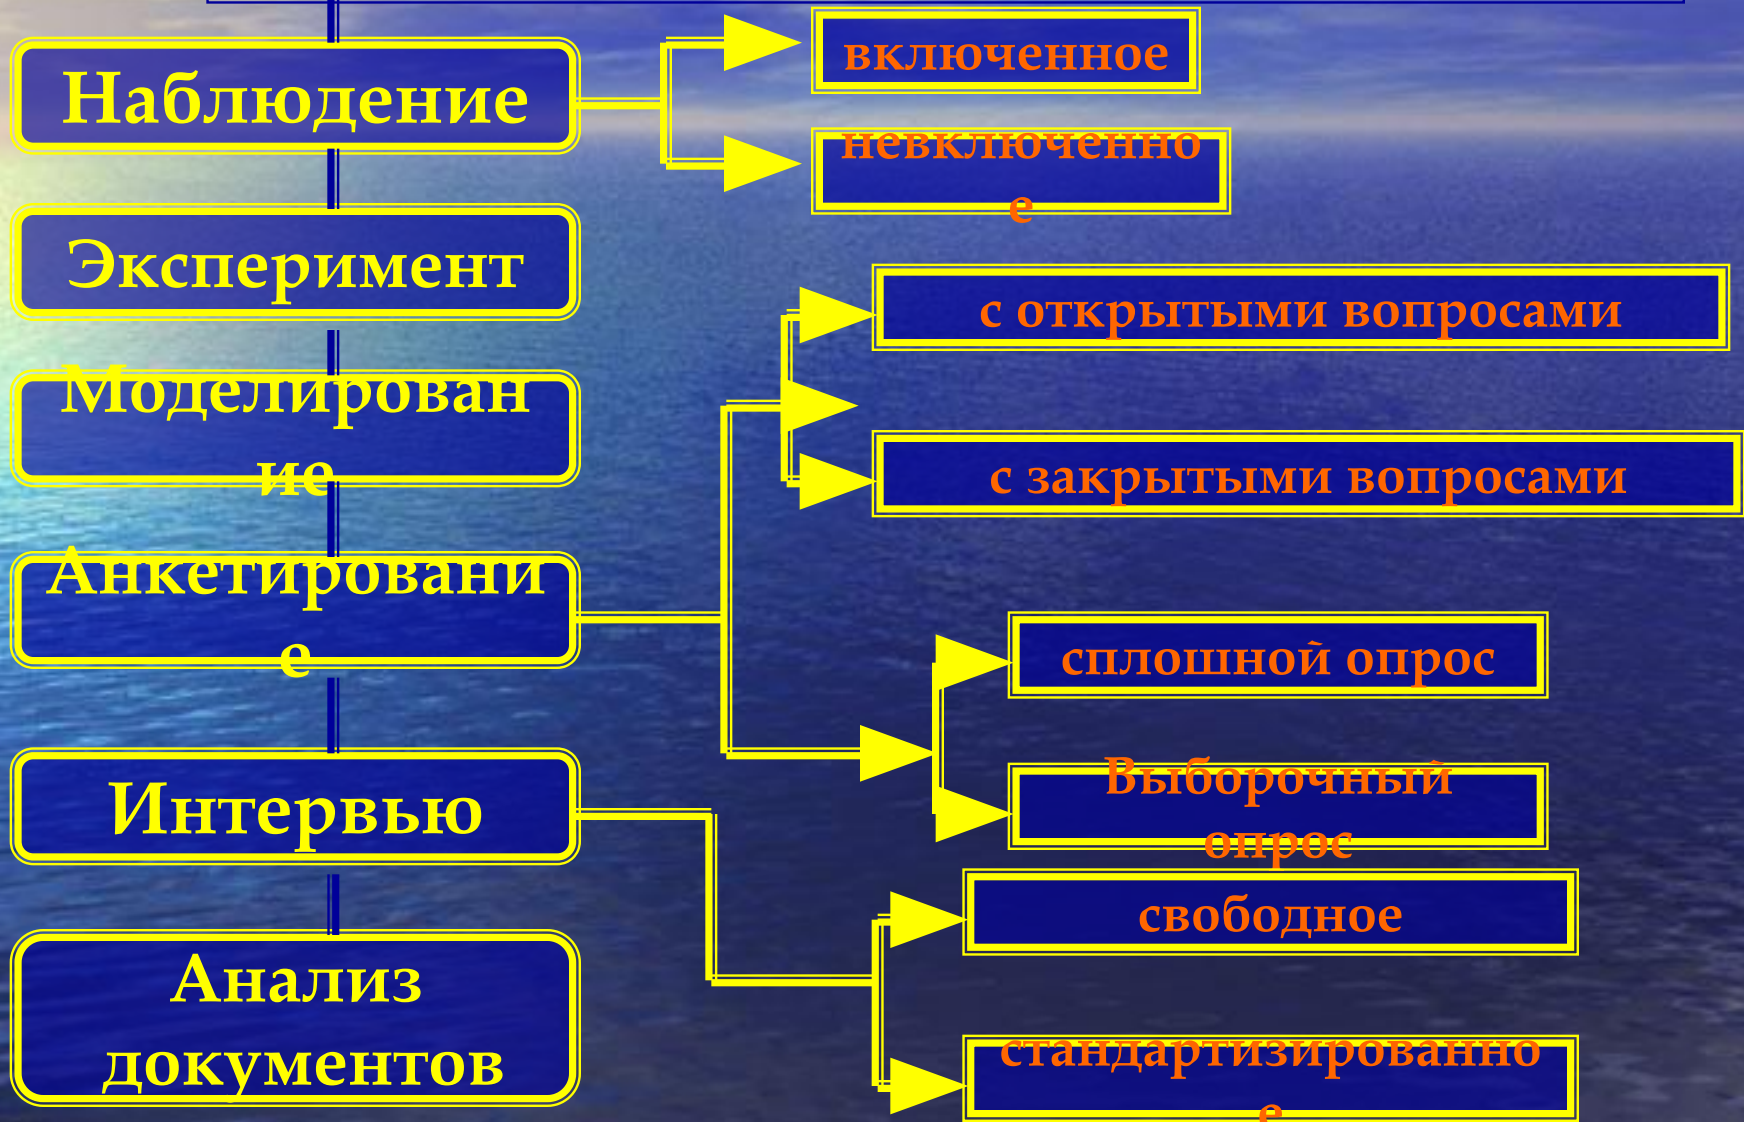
Наблюдение

включенное

невключенное

Эксперимент

с открытыми вопросами

Моделирование

с закрытыми вопросами

Анкетирование

сплошной опрос

Выборочный опрос

Интервью

свободное

Анализ документов

стандартизированное